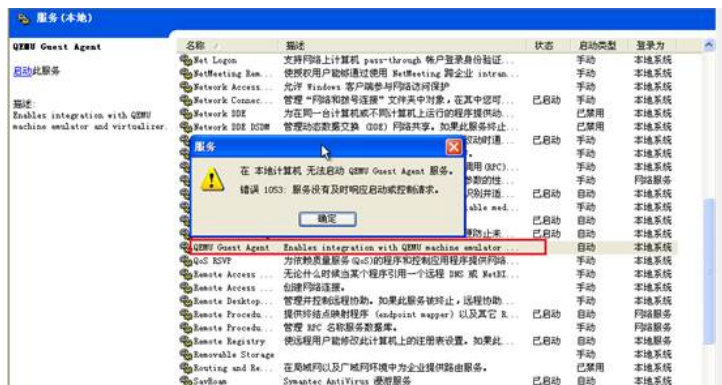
服务 (本地)

QEMU Guest Agent

启动此服务

描述:
Enables integration with QEMU machine emulator and virtualizer.

| 名称 | 描述 | 状态 | 启动类型 | 登录为 |
|---|---|---|---|---|
| Net Logon | 支持网络上计算机 pass-through 帐户登录身份验证... | | 手动 | 本地系统 |
| NetMeeting Rem... | 使授权用户能够通过使用 NetMeeting 跨企业 intran... | | 手动 | 本地系统 |
| Network Access... | 允许 Windows 客户端参与网络访问保护 | | 手动 | 本地系统 |
| Network Connec... | 管理 "网络和拨号连接" 文件夹中对象，在其中您可... | 已启动 | 手动 | 本地系统 |
| Network DDE | 为在同一台计算机或不同计算机上运行的程序提供网... | | 已禁用 | 本地系统 |
| Network DDE DSDM | 管理动态数据交换 (DDE) 网络共享。如果此服务终止... | | 已禁用 | 本地系统 |
| | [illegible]时通... | 已启动 | 手动 | 本地系统 |
| | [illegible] | | 手动 | 本地系统 |
| | 调用 (RPC)... | | 手动 | 本地系统 |
| | 参数的性... | | 手动 | 网络服务 |
| | 队列并管... | 已启动 | 自动 | 本地系统 |
| | able med... | | 手动 | 本地系统 |
| | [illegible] | 已启动 | 手动 | 本地系统 |
| | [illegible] | 已启动 | 自动 | 本地系统 |
| QEMU Guest Agent | Enables integration with QEMU machine emulator ... | | 自动 | 本地系统 |
| QoS RSVP | 为依赖质量服务 (QoS) 的程序和控制应用程序提供网络... | | 手动 | 本地系统 |
| Remote Access ... | 无论什么时候当某个程序引用一个远程 DNS 或 NetBI... | | 手动 | 本地系统 |
| Remote Access ... | 创建网络连接。 | | 手动 | 本地系统 |
| Remote Desktop... | 管理并控制远程协助。如果此服务被终止，远程协助... | | 手动 | 本地系统 |
| Remote Procedu... | 提供终结点映射程序 (endpoint mapper) 以及其它 R... | 已启动 | 自动 | 网络服务 |
| Remote Procedu... | 管理 RPC 名称服务数据库。 | | 手动 | 网络服务 |
| Remote Registry | 使远程用户能修改此计算机上的注册表设置。如果此... | 已启动 | 自动 | 本地服务 |
| Removable Storage | | | 手动 | 本地系统 |
| Routing and Re... | 在局域网以及广域网环境中为企业提供路由服务。 | | 已禁用 | 本地系统 |
| SavRoam | Symantec AntiVirus 漫游服务 | 已启动 | 自动 | 本地系统 |

服务

在 本地计算机 无法启动 QEMU Guest Agent 服务。

错误 1053: 服务没有及时响应启动或控制请求。

确定